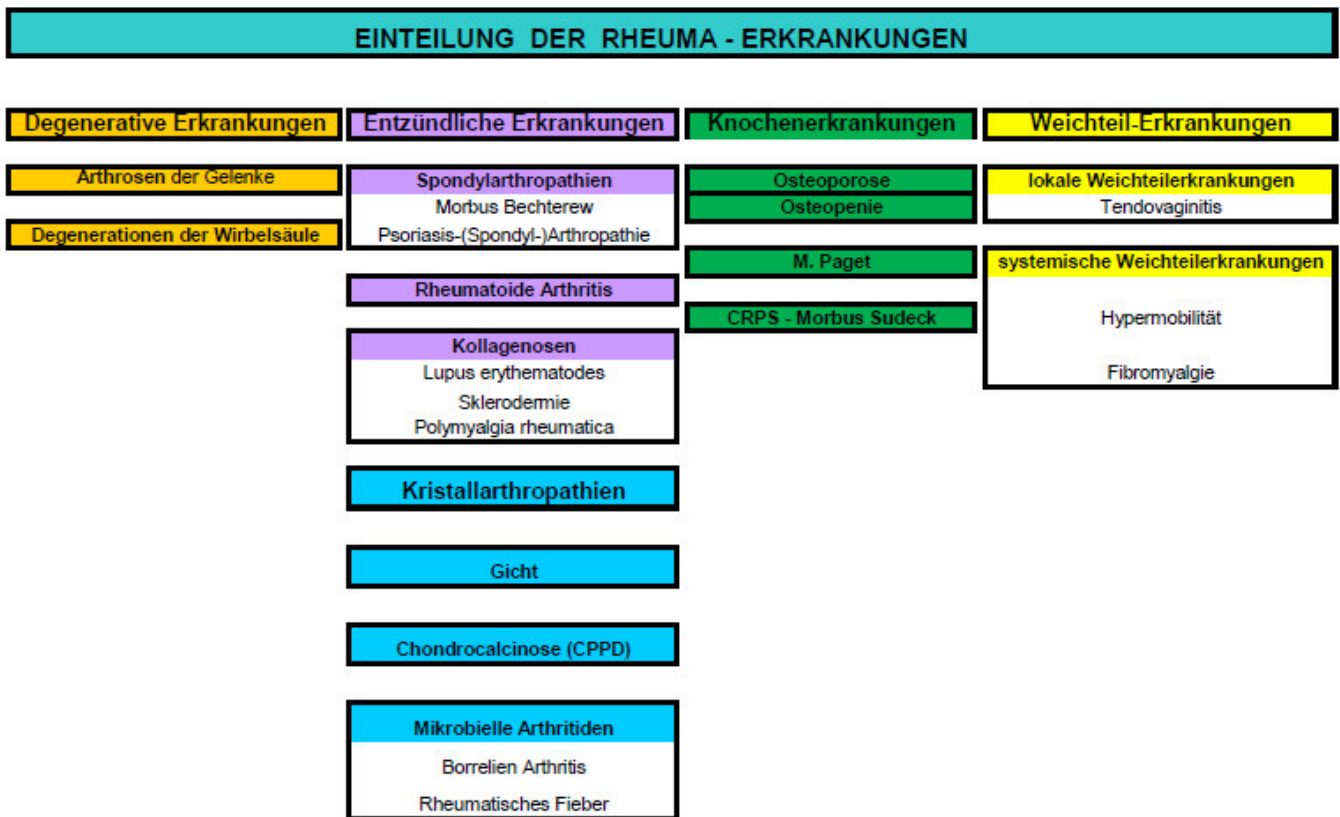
EINTEILUNG DER RHEUMA - ERKRANKUNGEN

Degenerative Erkrankungen

Arthrosen der Gelenke

Degenerationen der Wirbelsäule

Entzündliche Erkrankungen

Spondylarthropathien
Morbus Bechterew
Psoriasis-(Spondyl-)Arthropathie

Rheumatoide Arthritis

Kollagenosen
Lupus erythematodes
Sklerodermie
Polymyalgia rheumatica

Kristallarthropathien

Gicht

Chondrocalcinose (CPPD)

Mikrobielle Arthritiden
Borrelien Arthritis
Rheumatisches Fieber

Knochenerkrankungen

Osteoporose
Osteopenie

M. Paget

CRPS - Morbus Sudeck

Weichteil-Erkrankungen

lokale Weichteilerkrankungen
Tendovaginitis

systemische Weichteilerkrankungen
Hypermobilität
Fibromyalgie